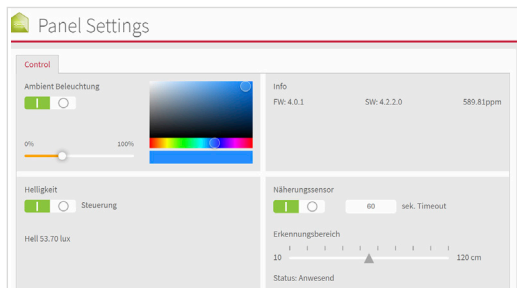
Panel Settings

Control

Ambient Beleuchtung

0%

100%

Info

FW: 4.0.1

SW: 4.2.2.0

589.81ppm

Helligkeit

Steuerung

Hell 53.70 lux

Näherungssensor

60

sek. Timeout

Erkennungsbereich

10

120 cm

Status: Anwesend